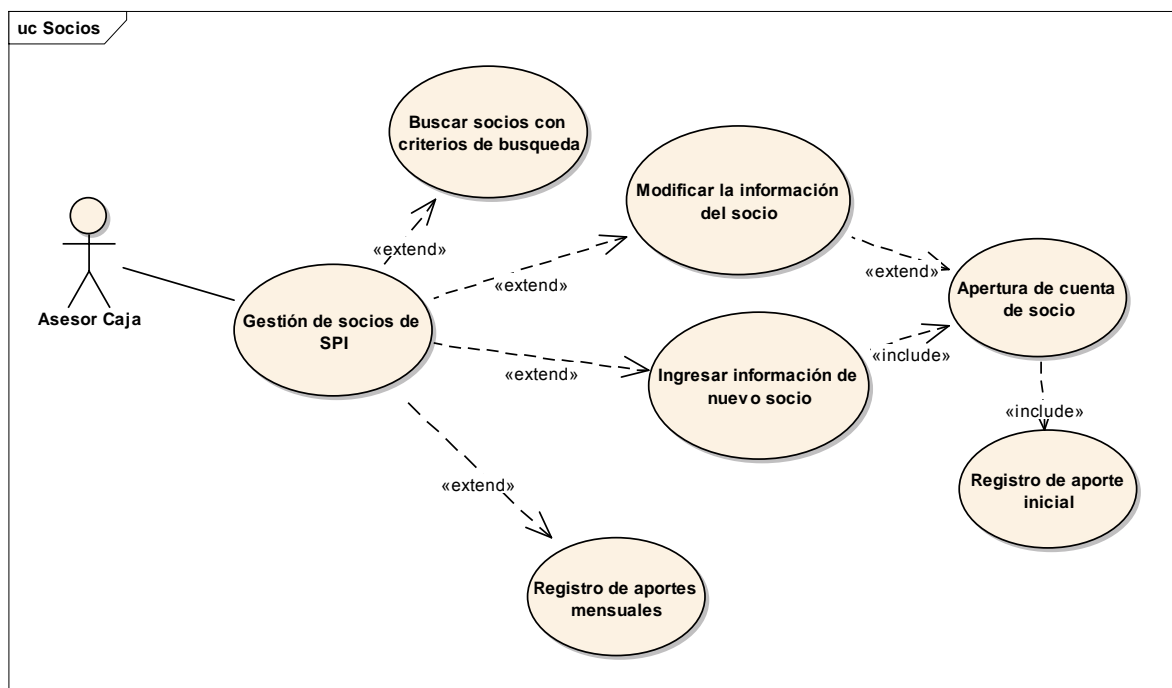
uc Socios

Buscar socios con criterios de busqueda

Modificar la información del socio

«extend»

«extend»

«extend»

Asesor Caja

Gestión de socios de SPI

Apertura de cuenta de socio

«include»

«extend»

Ingresar información de nuevo socio

«include»

«extend»

Registro de aporte inicial

Registro de aportes mensuales